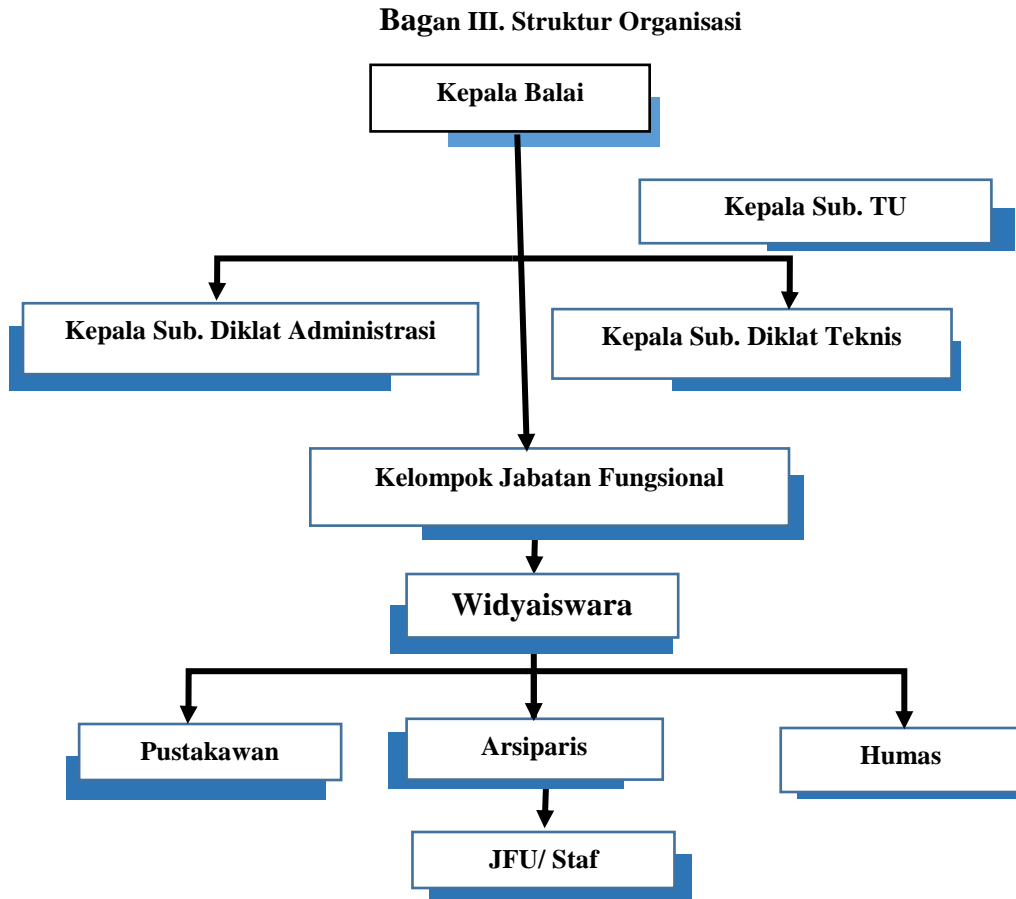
Bagan III. Struktur Organisasi

Kepala Balai

Kepala Sub. TU

Kepala Sub. Diklat Administrasi

Kepala Sub. Diklat Teknis

Kelompok Jabatan Fungsional

Widyaiswara

Pustakawan

Arsiparis

Humas

JFU/ Staf